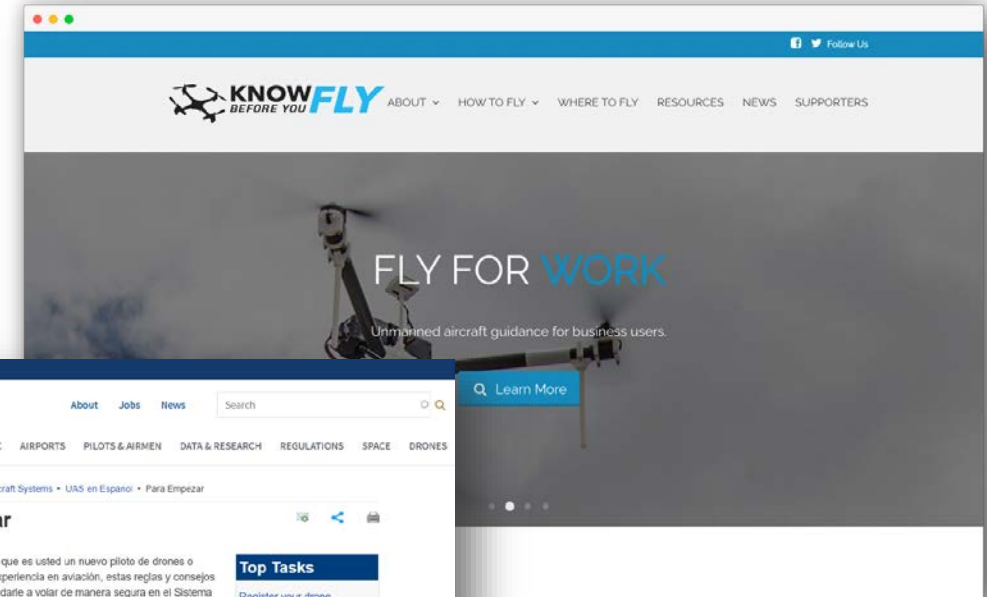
Follow Us

KNOW BEFORE YOU FLY ABOUT HOW TO FLY WHERE TO FLY RESOURCES NEWS SUPPORTERS

FLY FOR WORK

Unmanned aircraft guidance for business users.

Learn More

About Jobs News Search

AIRPORTS PILOTS & AIRMEN DATA & RESEARCH REGULATIONS SPACE DRONES

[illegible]craft Systems • UAS en Espanol • Para Empezar

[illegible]ar

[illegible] que es usted un nuevo piloto de drones o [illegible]xperiencia en aviación, estas reglas y consejos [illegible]darle a volar de manera segura en el Sistema

Top Tasks

Register your drone